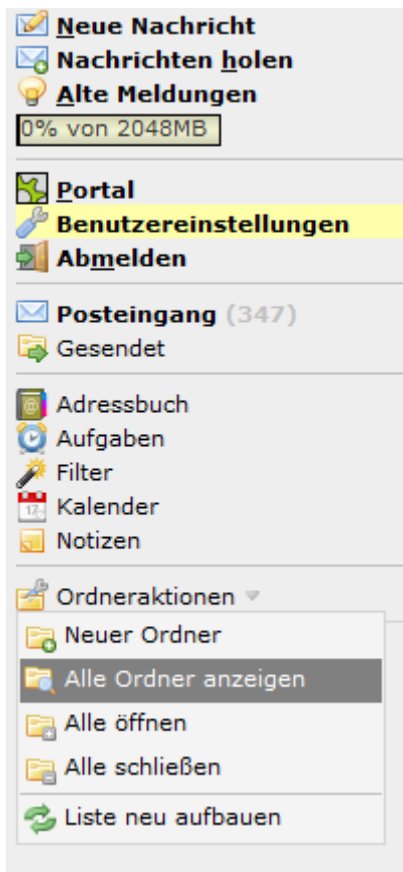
Neue Nachricht
Nachrichten holen
Alte Meldungen
0% von 2048MB

Portal
Benutzereinstellungen
Abmelden

Posteingang (347)
Gesendet

Adressbuch
Aufgaben
Filter
Kalender
Notizen

Ordneraktionen
Neuer Ordner
Alle Ordner anzeigen
Alle öffnen
Alle schließen
Liste neu aufbauen